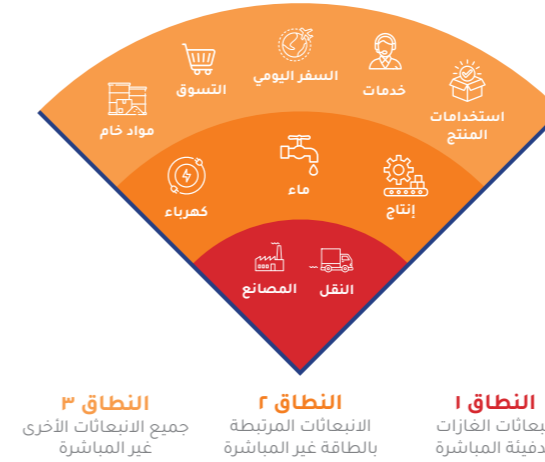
استخدامات المنتج
خدمات
السفر اليومي
التسوق
مواد خام
إنتاج
ماء
كهرباء
النقل
المصانع

النطاق ١
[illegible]بعاثات الغازات
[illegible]دفيئة المباشرة

النطاق ٢
الانبعاثات المرتبطة
بالطاقة غير المباشرة

النطاق ٣
جميع الانبعاثات الأخرى
غير المباشرة